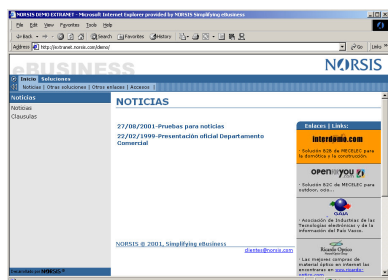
NORSIS DEMO EXTRANET - Microsoft Internet Explorer provided by NORSIS Simplifying eBusiness

File Edit View Favorites Tools Help

Back Search Favorites History

Address http://extranet.norsis.com/demo/

Go Links

eBUSINESS

NORSIS

Inicio Soluciones

Noticias | Otras soluciones | Otros enlaces | Accesos

Noticias

Noticias
Clausulas

NOTICIAS

27/08/2001-Pruebas para noticias

22/02/1999-Presentación oficial Departamento Comercial

Enlaces | Links:

interdomo.com

· Solución B2B de MECELEC para la domótica y la construcción.

openforyou

· Solución B2C de MECELEC para outdoor, ocio...

GAIA

· Asociación de Industrias de las Tecnologías electrónicas y de la información del País Vasco.

Ricardo Óptico

· Las mejores compras de material óptico en internet las encontraras en www.ricardo-optico.com

NORSIS © 2001, Simplifying eBusiness

clientes@norsis.com

Diseñado por NORSIS